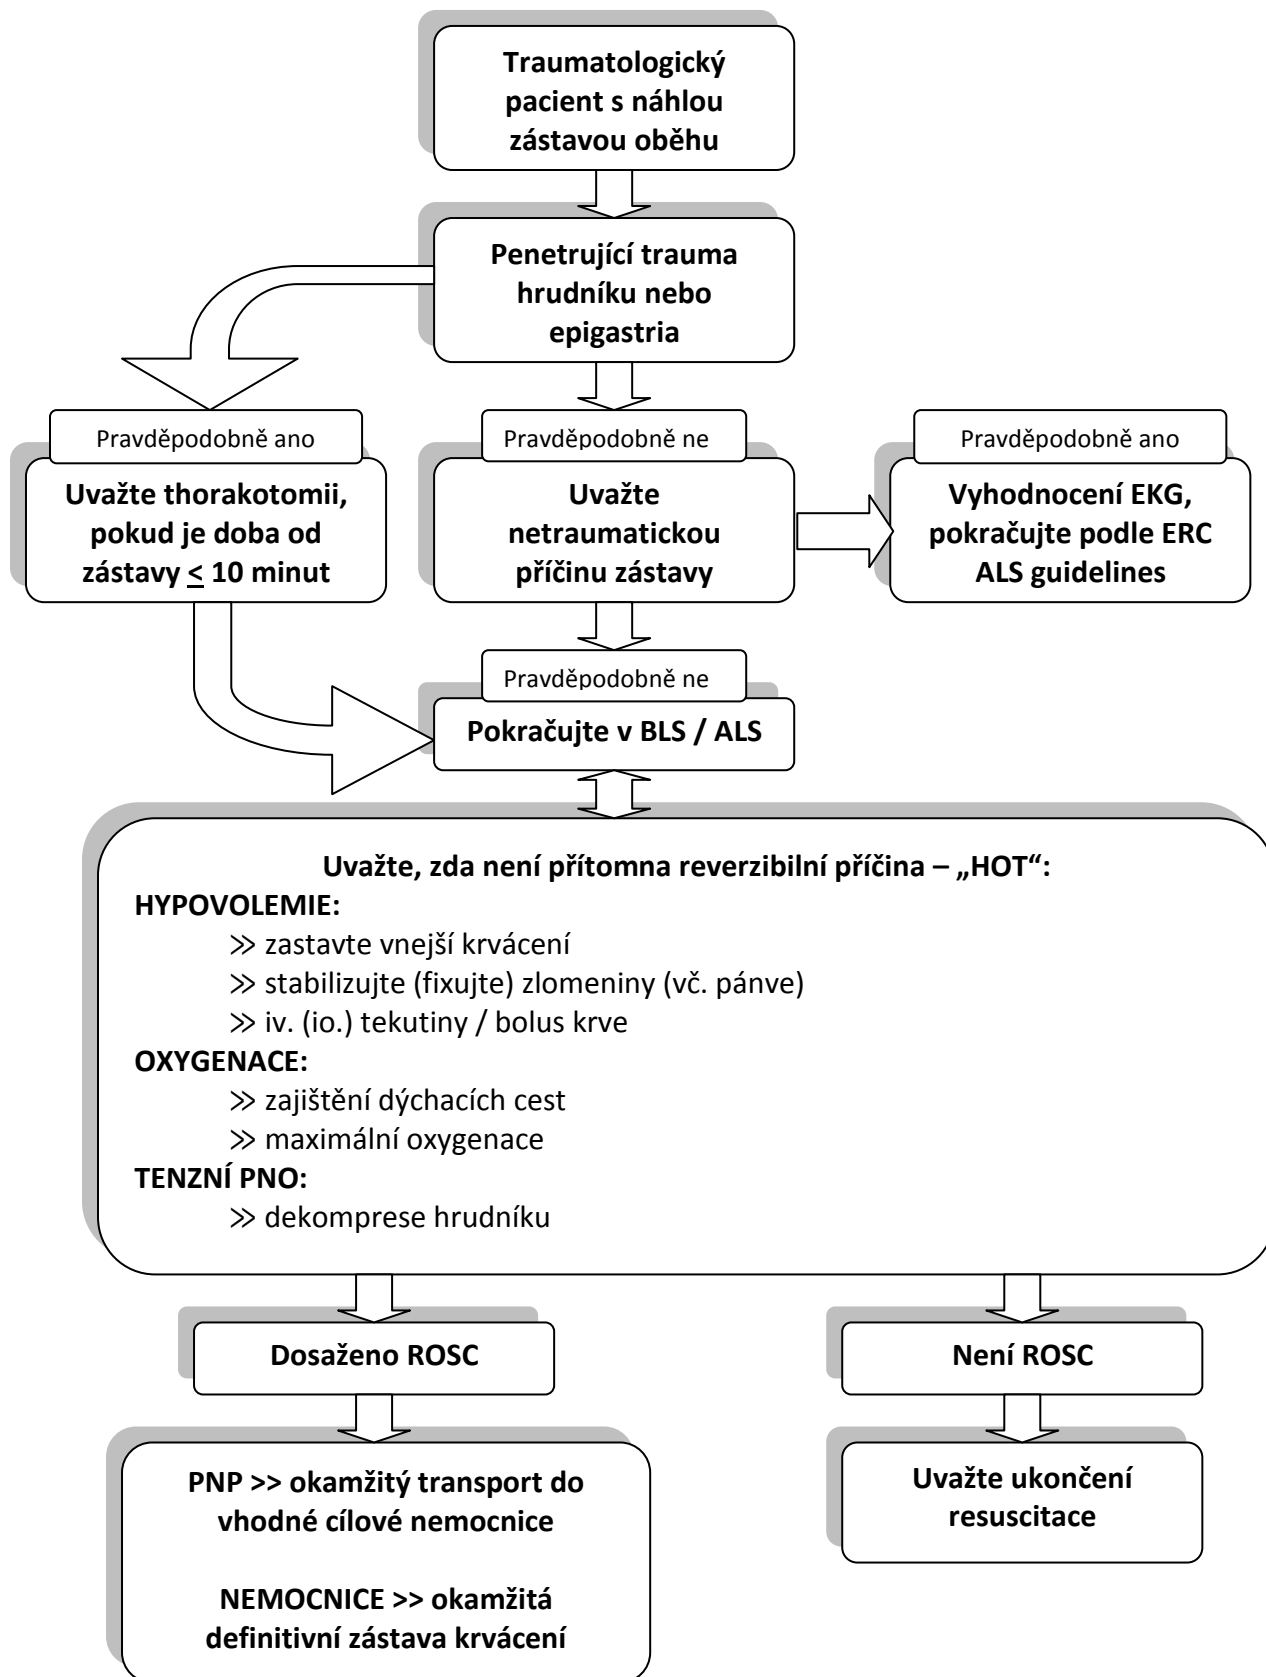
Traumatologický pacient s náhlou zástavou oběhu

Penetrující trauma hrudníku nebo epigastria

Pravděpodobně ano

Uvažte thorakotomii, pokud je doba od zástavy $\leq$ 10 minut

Pravděpodobně ne

Uvažte netraumatickou příčinu zástavy

Pravděpodobně ano

Vyhodnocení EKG, pokračujte podle ERC ALS guidelines

Pravděpodobně ne

Pokračujte v BLS / ALS

Uvažte, zda není přítomna reverzibilní příčina – „HOT“:
HYPOVOLEMIE:
≫ zastavte vnejší krvácení
≫ stabilizujte (fixujte) zlomeniny (vč. pánve)
≫ iv. (io.) tekutiny / bolus krve
OXYGENACE:
≫ zajištění dýchacích cest
≫ maximální oxygenace
TENZNÍ PNO:
≫ dekomprese hrudníku

Dosaženo ROSC

Není ROSC

PNP >> okamžitý transport do vhodné cílové nemocnice

NEMOCNICE >> okamžitá definitivní zástava krvácení

Uvažte ukončení resuscitace